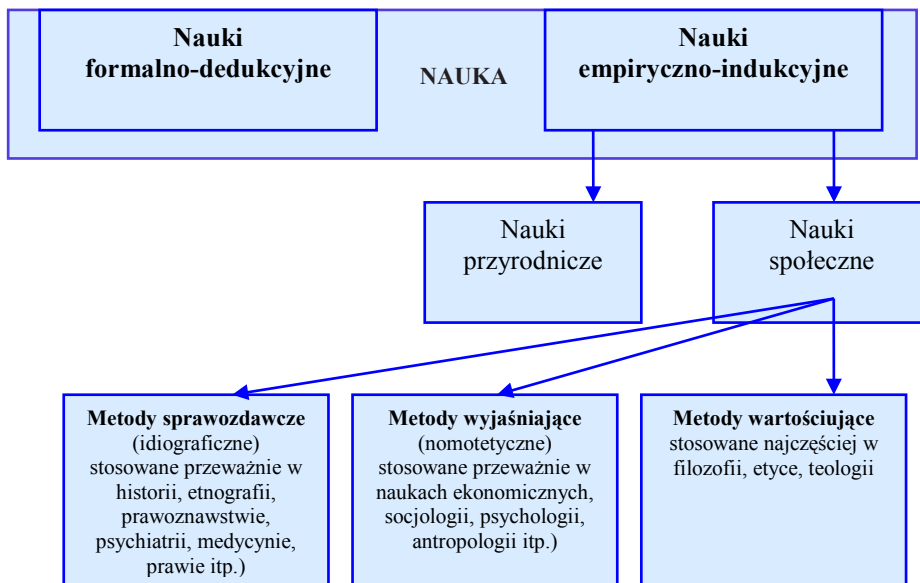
Nauki formalno-dedukcyjne

NAUKA

Nauki empiryczno-indukcyjne

Nauki przyrodnicze

Nauki społeczne

**Metody sprawozdawcze** (idiograficzne) stosowane przeważnie w historii, etnografii, prawoznawstwie, psychiatrii, medycynie, prawie itp.)

**Metody wyjaśniające** (nomotetyczne) stosowane przeważnie w naukach ekonomicznych, socjologii, psychologii, antropologii itp.)

**Metody wartościujące** stosowane najczęściej w filozofii, etyce, teologii